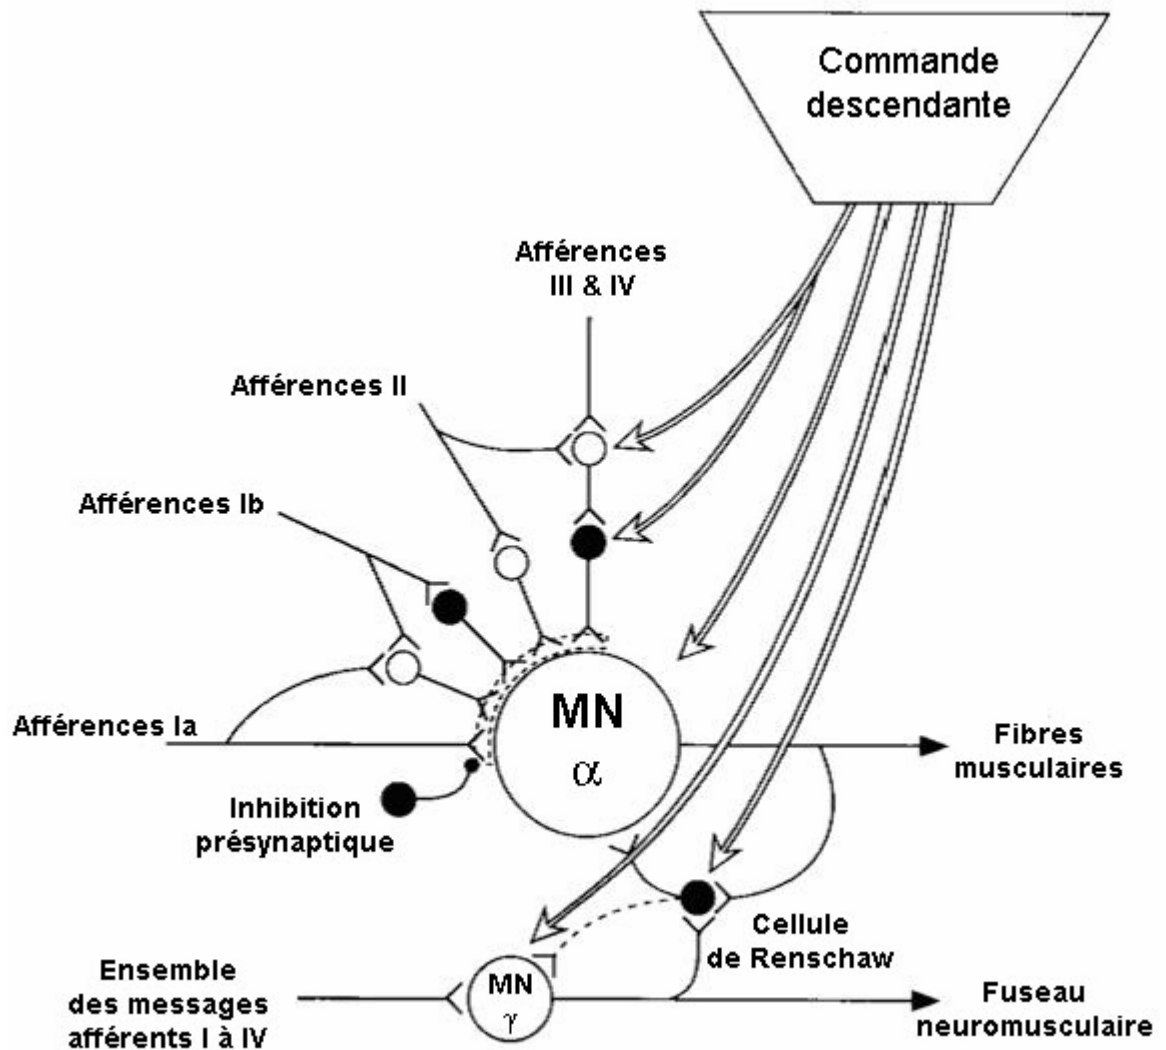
Commande descendante

Afférences III & IV

Afférences II

Afférences Ib

Afférences Ia

MN
$\alpha$

Fibres musculaires

Inhibition présynaptique

Cellule de Renschaw

Ensemble des messages afférents I à IV

MN
$\gamma$

Fuseau neuromusculaire